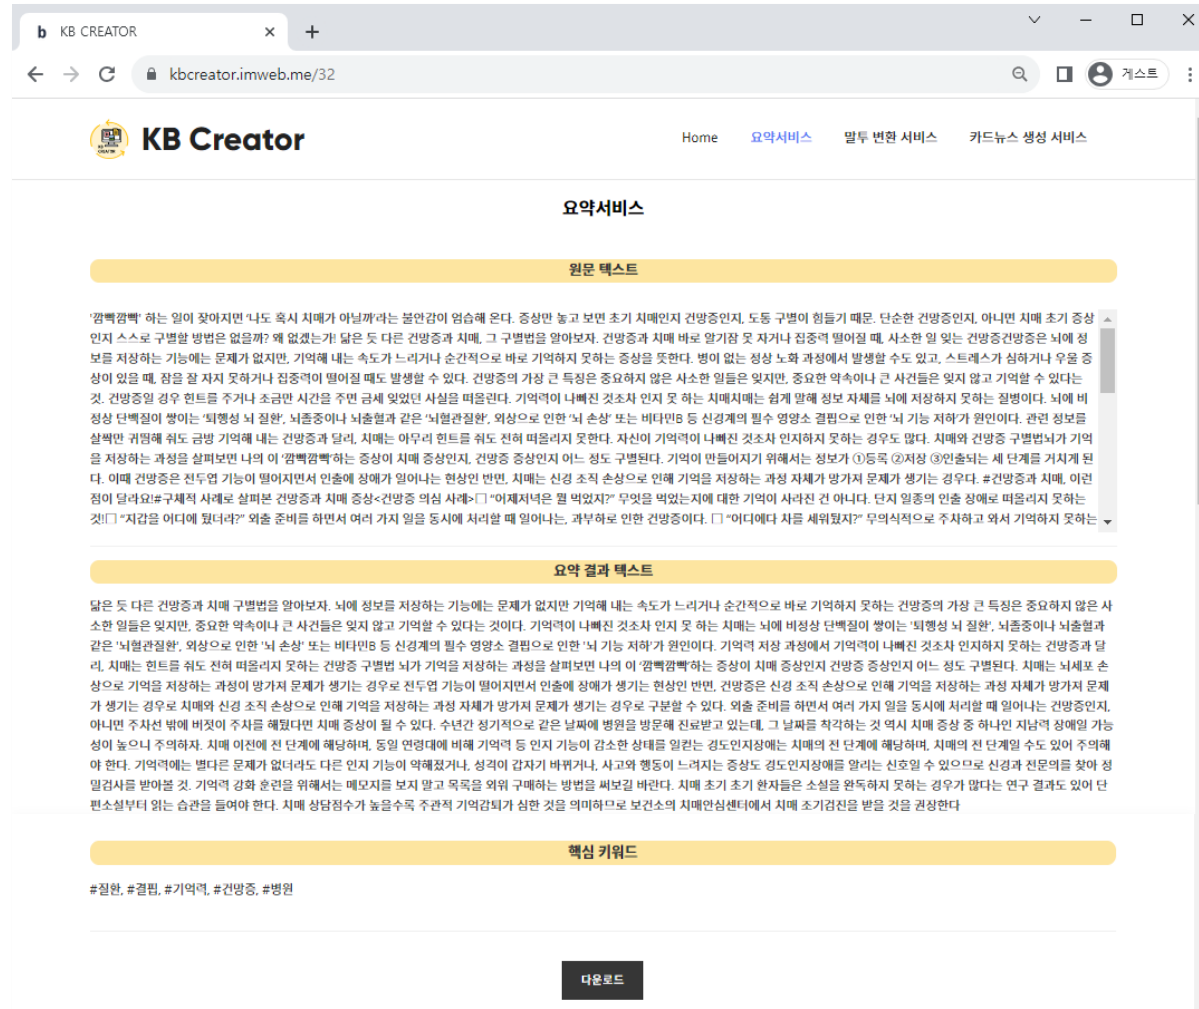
KB CREATOR

kbcreator.imweb.me/32

게스트

KB Creator

Home 요약서비스 말투 변환 서비스 카드뉴스 생성 서비스

요약서비스

원문 텍스트

'깜빡깜빡' 하는 일이 잦아지면 '나도 혹시 치매가 아닐까'라는 불안감이 엄습해 온다. 증상만 놓고 보면 초기 치매인지 건망증인지, 도통 구별이 힘들기 때문. 단순한 건망증인지, 아니면 치매 초기 증상인지 스스로 구별할 방법은 없을까? 왜 없겠는가! 닮은 듯 다른 건망증과 치매, 그 구별법을 알아보자. 건망증과 치매 바로 알기잠 못 자거나 집중력 떨어질 때, 사소한 일 잊는 건망증건망증은 뇌에 정보를 저장하는 기능에는 문제가 없지만, 기억해 내는 속도가 느리거나 순간적으로 바로 기억하지 못하는 증상을 뜻한다. 병이 없는 정상 노화 과정에서 발생할 수도 있고, 스트레스가 심하거나 우울 증상이 있을 때, 잠을 잘 자지 못하거나 집중력이 떨어질 때도 발생할 수 있다. 건망증의 가장 큰 특징은 중요하지 않은 사소한 일들은 잊지만, 중요한 약속이나 큰 사건들은 잊지 않고 기억할 수 있다는 것. 건망증일 경우 힌트를 주거나 조금만 시간을 주면 금세 잊었던 사실을 떠올린다. 기억력이 나빠진 것조차 인지 못 하는 치매치매는 쉽게 말해 정보 자체를 뇌에 저장하지 못하는 질병이다. 뇌에 비정상 단백질이 쌓이는 '퇴행성 뇌 질환', 뇌졸중이나 뇌출혈과 같은 '뇌혈관질환', 외상으로 인한 '뇌 손상' 또는 비타민B 등 신경계의 필수 영양소 결핍으로 인한 '뇌 기능 저하'가 원인이다. 관련 정보를 살짝만 귀띔해 줘도 금방 기억해 내는 건망증과 달리, 치매는 아무리 힌트를 줘도 전혀 떠올리지 못한다. 자신이 기억력이 나빠진 것조차 인지하지 못하는 경우도 많다. 치매와 건망증 구별법뇌가 기억을 저장하는 과정을 살펴보면 나의 이 '깜빡깜빡'하는 증상이 치매 증상인지, 건망증 증상인지 어느 정도 구별된다. 기억이 만들어지기 위해서는 정보가 ①등록 ②저장 ③인출되는 세 단계를 거치게 된다. 이때 건망증은 전두엽 기능이 떨어지면서 인출에 장애가 일어나는 현상인 반면, 치매는 신경 조직 손상으로 인해 기억을 저장하는 과정 자체가 망가져 문제가 생기는 경우다. #건망증과 치매, 이런 점이 달라요!#구체적 사례로 살펴본 건망증과 치매 증상<건망증 의심 사례>□ "어제저녁은 뭘 먹었지?" 무엇을 먹었는지에 대한 기억이 사라진 건 아니다. 단지 일종의 인출 장애로 떠올리지 못하는 것!□ "지갑을 어디에 뒀더라?" 외출 준비를 하면서 여러 가지 일을 동시에 처리할 때 일어나는, 과부하로 인한 건망증이다. □ "어디에다 차를 세워뒀지?" 무의식적으로 주차하고 와서 기억하지 못하는

요약 결과 텍스트

닮은 듯 다른 건망증과 치매 구별법을 알아보자. 뇌에 정보를 저장하는 기능에는 문제가 없지만 기억해 내는 속도가 느리거나 순간적으로 바로 기억하지 못하는 건망증의 가장 큰 특징은 중요하지 않은 사소한 일들은 잊지만, 중요한 약속이나 큰 사건들은 잊지 않고 기억할 수 있다는 것이다. 기억력이 나빠진 것조차 인지 못 하는 치매는 뇌에 비정상 단백질이 쌓이는 '퇴행성 뇌 질환', 뇌졸중이나 뇌출혈과 같은 '뇌혈관질환', 외상으로 인한 '뇌 손상' 또는 비타민B 등 신경계의 필수 영양소 결핍으로 인한 '뇌 기능 저하'가 원인이다. 기억력 저장 과정에서 기억력이 나빠진 것조차 인지하지 못하는 건망증과 달리, 치매는 힌트를 줘도 전혀 떠올리지 못하는 건망증 구별법 뇌가 기억을 저장하는 과정을 살펴보면 나의 이 '깜빡깜빡'하는 증상이 치매 증상인지 건망증 증상인지 어느 정도 구별된다. 치매는 뇌세포 손상으로 기억을 저장하는 과정이 망가져 문제가 생기는 경우로 전두엽 기능이 떨어지면서 인출에 장애가 생기는 현상인 반면, 건망증은 신경 조직 손상으로 인해 기억을 저장하는 과정 자체가 망가져 문제가 생기는 경우로 치매와 신경 조직 손상으로 인해 기억을 저장하는 과정 자체가 망가져 문제가 생기는 경우로 구분할 수 있다. 외출 준비를 하면서 여러 가지 일을 동시에 처리할 때 일어나는 건망증인지, 아니면 주차건 밖에 버젓이 주차를 해뒀다면 치매 증상이 될 수 있다. 수년간 정기적으로 같은 날짜에 병원을 방문해 진료받고 있는데, 그 날짜를 착각하는 것 역시 치매 증상 중 하나인 지남력 장애일 가능성이 높으니 주의하자. 치매 이전에 전 단계에 해당하며, 동일 연령대에 비해 기억력 등 인지 기능이 감소한 상태를 일컫는 경도인지장애는 치매의 전 단계에 해당하며, 치매의 전 단계일 수도 있어 주의해야 한다. 기억력에는 별다른 문제가 없더라도 다른 인지 기능이 약해졌거나, 성격이 갑자기 바뀌거나, 사고와 행동이 느려지는 증상도 경도인지장애를 알리는 신호일 수 있으므로 신경과 전문의를 찾아 정밀검사를 받아볼 것. 기억력 강화 훈련을 위해서는 메모지를 보지 말고 목록을 외워 구매하는 방법을 써보길 바란다. 치매 초기 초기 환자들은 소설을 완독하지 못하는 경우가 많다는 연구 결과도 있어 단편소설부터 읽는 습관을 들여야 한다. 치매 상담점수가 높을수록 주관적 기억감퇴가 심한 것을 의미하므로 보건소의 치매안심센터에서 치매 조기검진을 받을 것을 권장한다

핵심 키워드

#질환, #결핍, #기억력, #건망증, #병원

다운로드